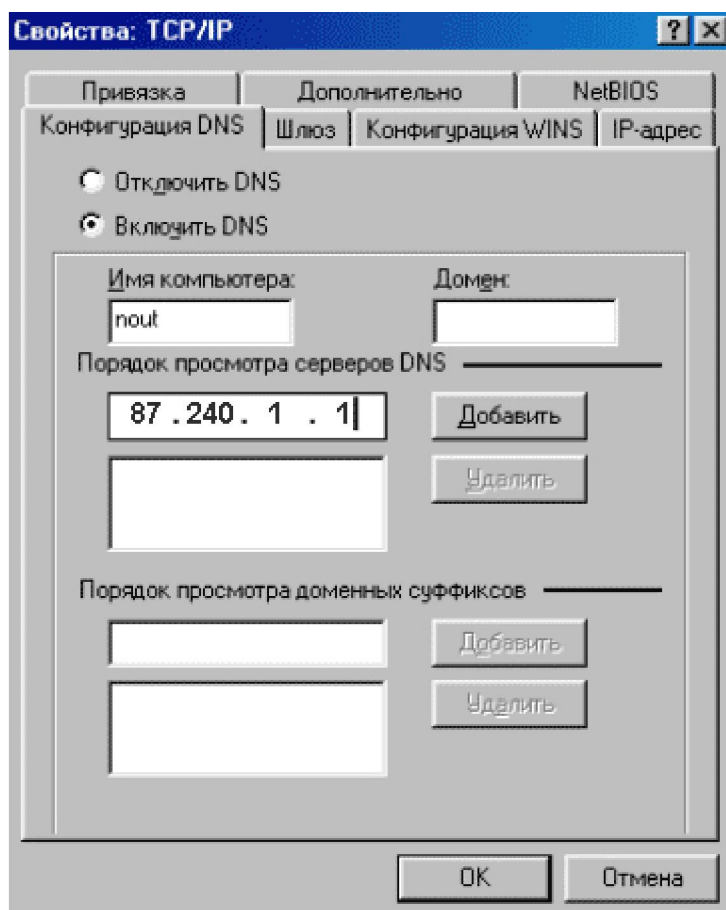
Свойства: TCP/IP

? X

Привязка

Дополнительно

NetBIOS

Конфигурация DNS

Шлюз

Конфигурация WINS

IP-адрес

Отключить DNS

Включить DNS

Имя компьютера:

Домен:

nout

Порядок просмотра серверов DNS

87 . 240 . 1 . 1

Добавить

Удалить

Порядок просмотра доменных суффиксов

Добавить

Удалить

OK

Отмена